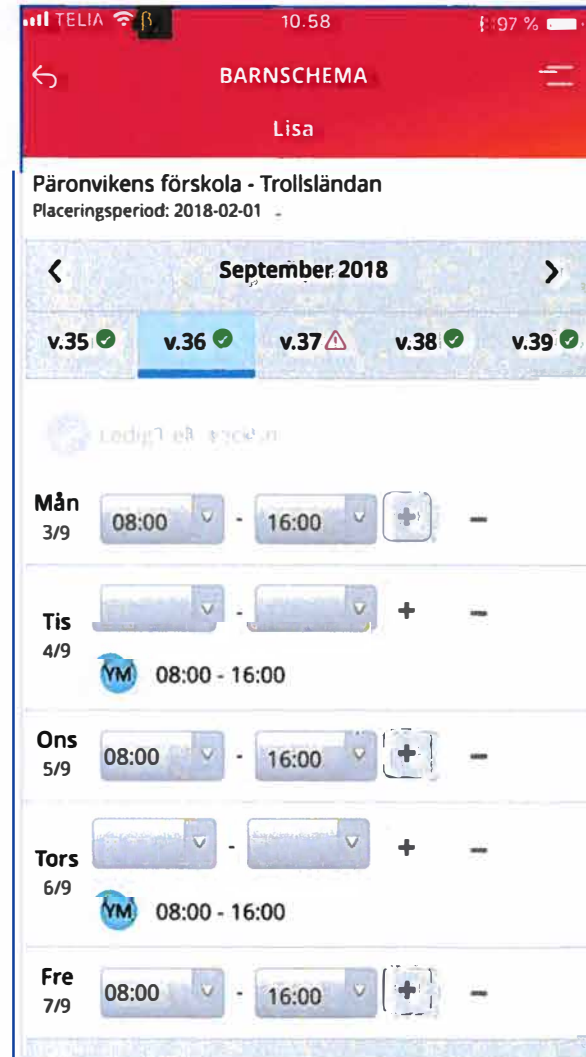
TELIA 10.58 97 %

BARNSCHEMA

Lisa

Päronvikens förskola - Trollsländan
Placeringsperiod: 2018-02-01 -

September 2018

v.35 v.36 v.37 v.38 v.39

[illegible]

Mån 3/9 08:00 - 16:00 + −

Tis 4/9 - + −
YM 08:00 - 16:00

Ons 5/9 08:00 - 16:00 + −

Tors 6/9 - + −
YM 08:00 - 16:00

Fre 7/9 08:00 - 16:00 + −